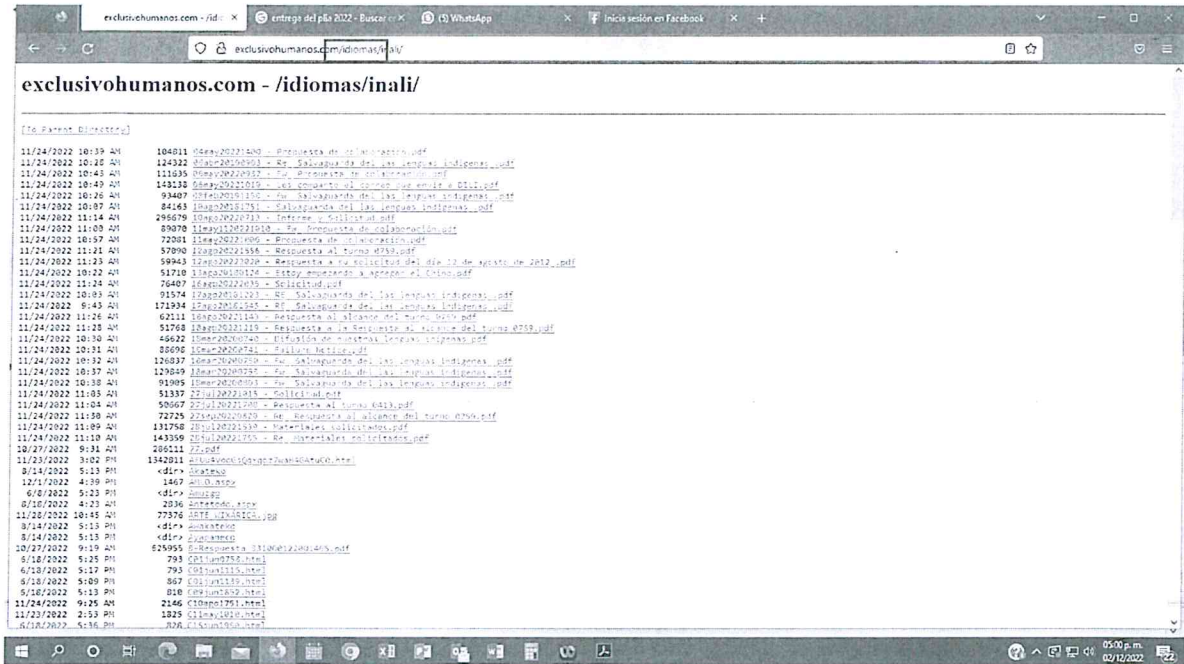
exclusivohumanos.com - /idi ×
entrega del plla 2022 - Buscar ×
(5) WhatsApp ×
Inicia sesión en Facebook ×

exclusivohumanos.com/idiomas/inali/

exclusivohumanos.com - /idiomas/inali/

[To Parent Directory]

11/24/2022 10:39 AM 104811 04may20221400 - Propuesta de colaboración.pdf
11/24/2022 10:28 AM 124322 06abr20190903 - Re_ Salvaguarda del las lenguas indigenas_.pdf
11/24/2022 10:43 AM 111635 06may20220937 - Fw_ Propuesta de colaboración.pdf
11/24/2022 10:49 AM 143138 06may20221019 - Les comparto el correo que envié a DILI.pdf
11/24/2022 10:26 AM 93407 08feb20191150 - Fw_ Salvaguarda del las lenguas indigenas_.pdf
11/24/2022 10:07 AM 84163 10ago20181751 - Salvaguarda del las lenguas indigenas_.pdf
11/24/2022 11:14 AM 296679 10ago20220713 - Informe y Solicitud.pdf
11/24/2022 11:08 AM 89870 11may112021010 - Fw_ Propuesta de colaboración.pdf
11/24/2022 10:57 AM 72081 11may20221006 - Propuesta de colaboración.pdf
11/24/2022 11:21 AM 57090 12ago20221556 - Respuesta al turno 0759.pdf
11/24/2022 11:23 AM 59943 12ago20222020 - Respuesta a su solicitud del día 12 de agosto de 2012_.pdf
11/24/2022 10:22 AM 51710 13ago20180124 - Estoy empezando a agregar el Chino.pdf
11/24/2022 11:24 AM 76407 16ago20222035 - Solicitud.pdf
11/24/2022 10:03 AM 91574 17ago20181223 - RE_ Salvaguarda del las lenguas indigenas_.pdf
11/24/2022 9:43 AM 171934 17ago20181545 - RE_ Salvaguarda del las lenguas indigenas_.pdf
11/24/2022 11:26 AM 62111 18ago20221143 - Respuesta al alcance del turno 0759.pdf
11/24/2022 11:28 AM 51768 18ago20221119 - Respuesta a la Respuesta al alcance del turno 0759.pdf
11/24/2022 10:30 AM 46622 19mar20200740 - Difusión de nuestras lenguas indigenas.pdf
11/24/2022 10:31 AM 88698 19mar20200741 - Failure Notice.pdf
11/24/2022 10:32 AM 126837 18mar20200750 - Fw_ Salvaguarda del las lenguas indigenas_.pdf
11/24/2022 10:37 AM 129849 18mar20200755 - Fw_ Salvaguarda del las lenguas indigenas_.pdf
11/24/2022 10:38 AM 91905 19mar20200803 - Fw_ Salvaguarda del las lenguas indigenas_.pdf
11/24/2022 11:03 AM 51337 22jul20221815 - Solicitud.pdf
11/24/2022 11:04 AM 50667 22jul20221700 - Respuesta al turno 0413.pdf
11/24/2022 11:30 AM 72725 22ago20220820 - Re_ Respuesta al alcance del turno 0759.pdf
11/24/2022 11:09 AM 131758 28jul20221530 - Materiales solicitados.pdf
11/24/2022 11:10 AM 143359 28jul20221755 - Re_ Materiales solicitados.pdf
10/27/2022 9:31 AM 286111 77.pdf
11/23/2022 3:02 PM 1342811 AfUu4VecUsQxqpz7wan40AtuC0.html
8/14/2022 5:13 PM <dir> Akateko
12/1/2022 4:39 PM 1467 AM.O.aspx
6/8/2022 5:23 PM <dir> Amuzgo
8/18/2022 4:23 AM 2836 Antetodo.aspx
11/28/2022 10:45 AM 77376 ARTE_WIXÁRICA.jpg
8/14/2022 5:13 PM <dir> Awakateko
8/14/2022 5:13 PM <dir> Ayapaneco
10/27/2022 9:19 AM 625955 B-Respuesta_3110081220d465.pdf
6/18/2022 5:25 PM 793 C01jun0758.html
6/18/2022 5:17 PM 793 C01jun1115.html
6/18/2022 5:09 PM 867 C01jun1139.html
6/18/2022 5:13 PM 818 C09jun1852.html
11/24/2022 9:25 AM 2146 C10ago1751.html
11/23/2022 2:53 PM 1825 C11may1010.html
6/18/2022 5:36 PM 826 C15jun1950.html

05:00 p.m.
02/12/2022